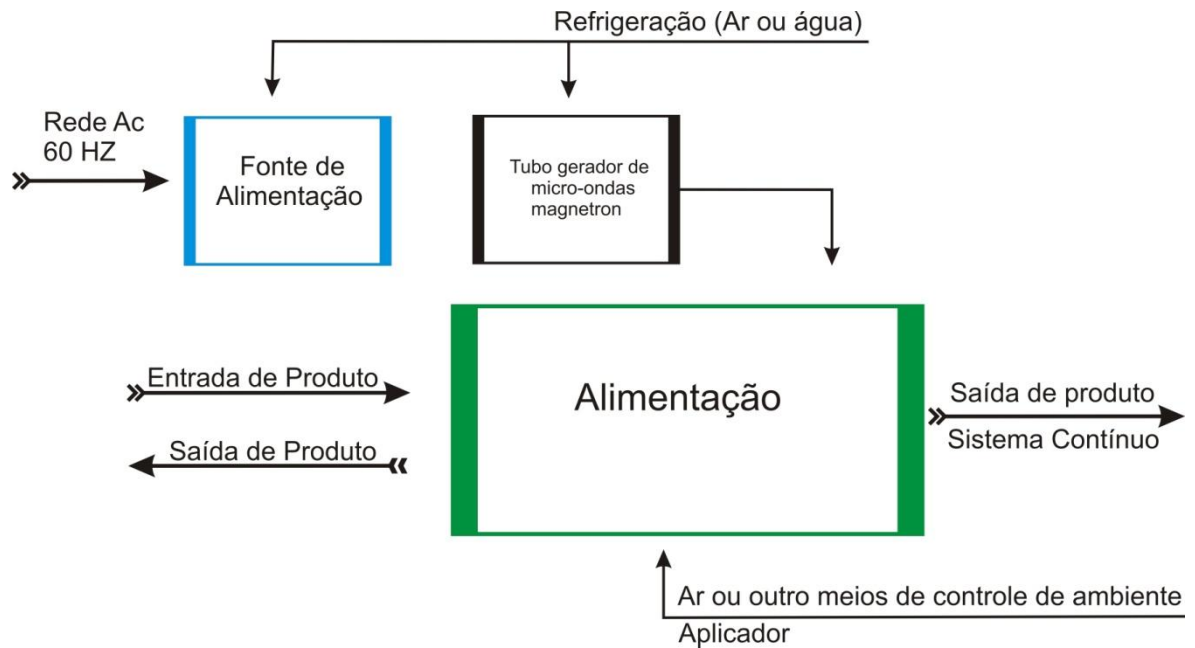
Refrigeração (Ar ou água)

Rede Ac
60 HZ

Fonte de Alimentação

Tubo gerador de micro-ondas magnetron

Entrada de Produto

Saída de Produto

Alimentação

Saída de produto

Sistema Contínuo

Ar ou outro meios de controle de ambiente

Aplicador